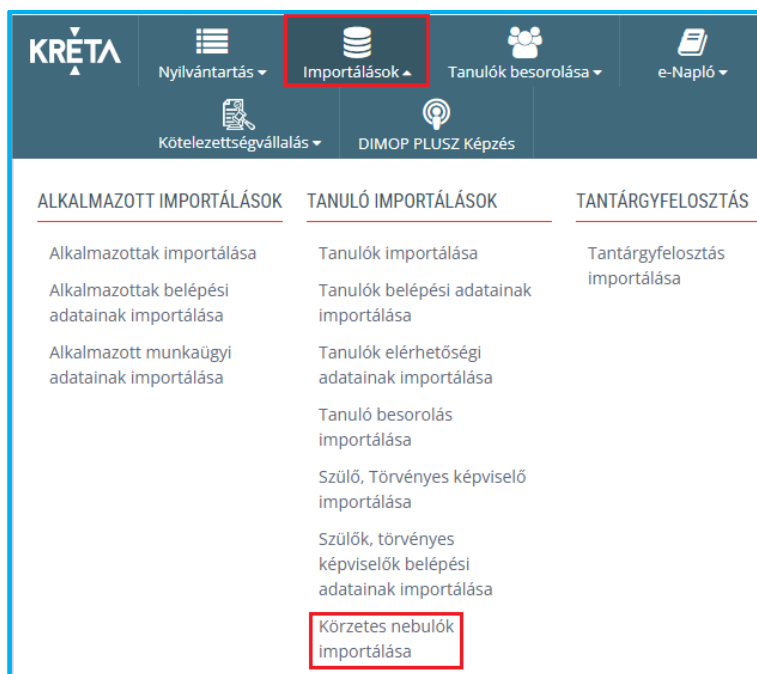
KRÉTA

Nyilvántartás

Importálások

Tanulók besorolása

e-Napló

Kötelezettségvállalás

DIMOP PLUSZ Képzés

ALKALMAZOTT IMPORTÁLÁSOK

Alkalmazottak importálása

Alkalmazottak belépési adatainak importálása

Alkalmazott munkaügyi adatainak importálása

TANULÓ IMPORTÁLÁSOK

Tanulók importálása

Tanulók belépési adatainak importálása

Tanulók elérhetőségi adatainak importálása

Tanuló besorolás importálása

Szülő, Törvényes képviselő importálása

Szülők, törvényes képviselők belépési adatainak importálása

Körzetes nebulók importálása

TANTÁRGYFELOSZTÁS

Tantárgyfelosztás importálása